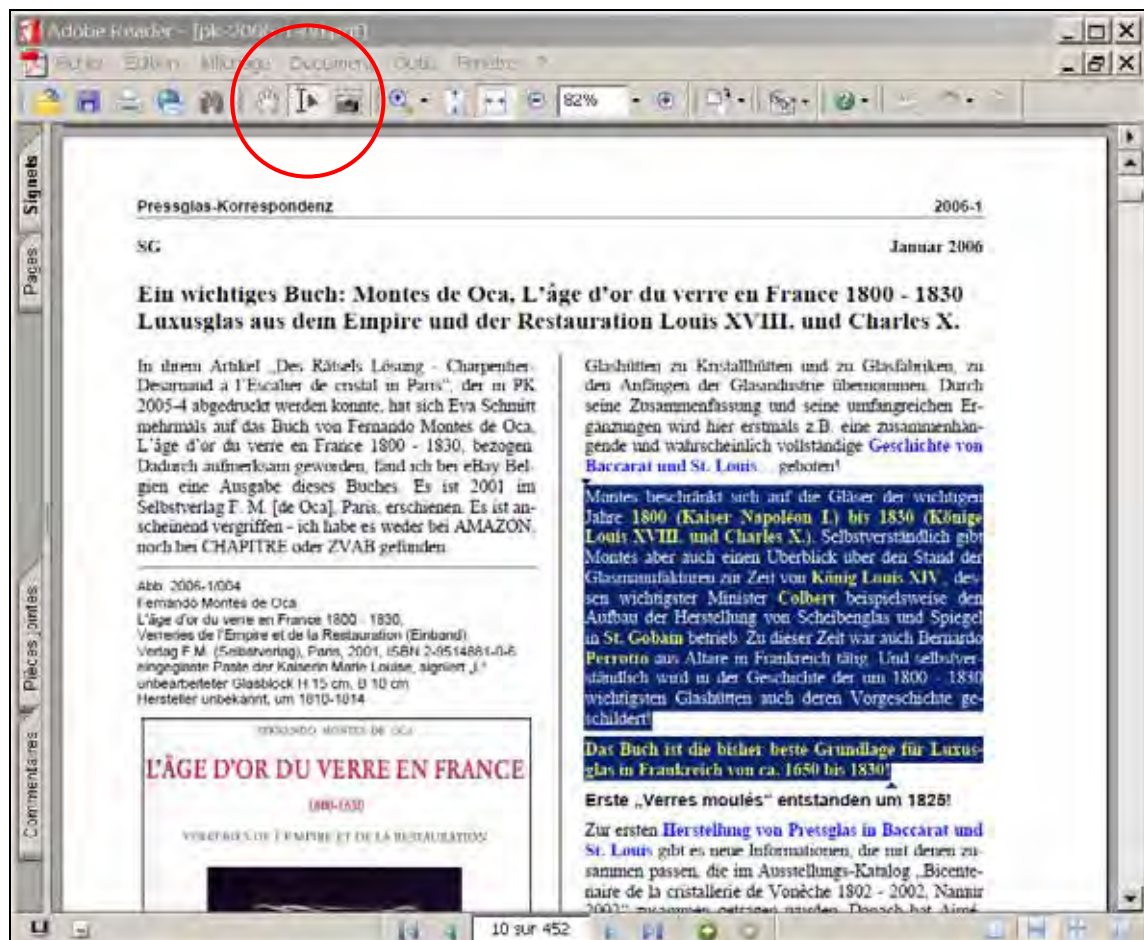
Adobe Reader - [pk-2006-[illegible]]

Fichier Edition Affichage Document Outils Fenêtre ?

82%

Signets

Pages

Pièces jointes

Commentaires

Pressglas-Korrespondenz 2006-1

SG Januar 2006

Ein wichtiges Buch: Montes de Oca, L'âge d'or du verre en France 1800 - 1830 Luxusglas aus dem Empire und der Restauration Louis XVIII. und Charles X.

In ihrem Artikel „Des Rätsels Lösung - Charpentier-Desarnaud à l'Escalier de cristal in Paris", der in PK 2005-4 abgedruckt werden konnte, hat sich Eva Schmitt mehrmals auf das Buch von Fernando Montes de Oca, L'âge d'or du verre en France 1800 - 1830, bezogen. Dadurch aufmerksam geworden, fand ich bei eBay Belgien eine Ausgabe dieses Buches. Es ist 2001 im Selbstverlag F. M. [de Oca], Paris, erschienen. Es ist anscheinend vergriffen - ich habe es weder bei AMAZON, noch bei CHAPITRE oder ZVAB gefunden.

Abb. 2006-1/004
Fernando Montes de Oca
L'âge d'or du verre en France 1800 - 1830,
Verreries de l'Empire et de la Restauration (Einband)
Verlag F.M. (Selbstverlag), Paris, 2001, ISBN 2-9514881-0-6
eingeglaste Paste der Kaiserin Marie Louise, signiert „L"
unbearbeiteter Glasblock H 15 cm, B 10 cm
Hersteller unbekannt, um 1810-1814

FERNANDO MONTES DE OCA

L'ÂGE D'OR DU VERRE EN FRANCE

1800-1830

VERRERIES DE L'EMPIRE ET DE LA RESTAURATION

Glashütten zu Kristallhütten und zu Glasfabriken, zu den Anfängen der Glasindustrie übernommen. Durch seine Zusammenfassung und seine umfangreichen Ergänzungen wird hier erstmals z.B. eine zusammenhängende und wahrscheinlich vollständige Geschichte von Baccarat und St. Louis ... geboten!

Montes beschränkt sich auf die Gläser der wichtigen Jahre 1800 (Kaiser Napoléon I.) bis 1830 (Könige Louis XVIII. und Charles X.). Selbstverständlich gibt Montes aber auch einen Überblick über den Stand der Glasmanufakturen zur Zeit von König Louis XIV., dessen wichtigster Minister Colbert beispielsweise den Aufbau der Herstellung von Scheibenglas und Spiegel in St. Gobain betrieb. Zu dieser Zeit war auch Bernardo Perrotto aus Altare in Frankreich tätig. Und selbstverständlich wird in der Geschichte der um 1800 - 1830 wichtigsten Glashütten auch deren Vorgeschichte geschildert!

Das Buch ist die bisher beste Grundlage für Luxusglas in Frankreich von ca. 1650 bis 1830!

Erste „Verres moulés" entstanden um 1825!

Zur ersten Herstellung von Pressglas in Baccarat und St. Louis gibt es neue Informationen, die mit denen zusammen passen, die im Ausstellungs-Katalog „Bicentenaire de la cristallerie de Vonêche 1802 - 2002, Namur 2002" zusammen getragen wurden. Danach hat Aimé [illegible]

10 sur 452